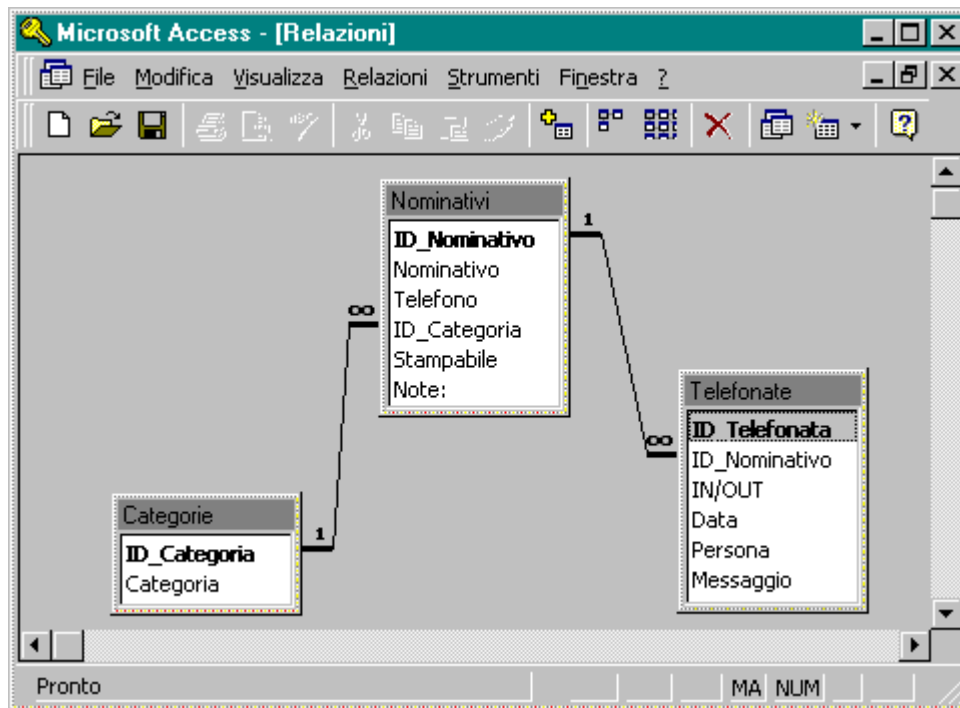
Microsoft Access - [Relazioni]

File Modifica Visualizza Relazioni Strumenti Finestra ?

Nominativi
ID_Nominativo
Nominativo
Telefono
ID_Categoria
Stampabile
Note:

1
∞

Telefonate
ID_Telefonata
ID_Nominativo
IN/OUT
Data
Persona
Messaggio

∞

Categorie
ID_Categoria
Categoria

1

Pronto
MA NUM